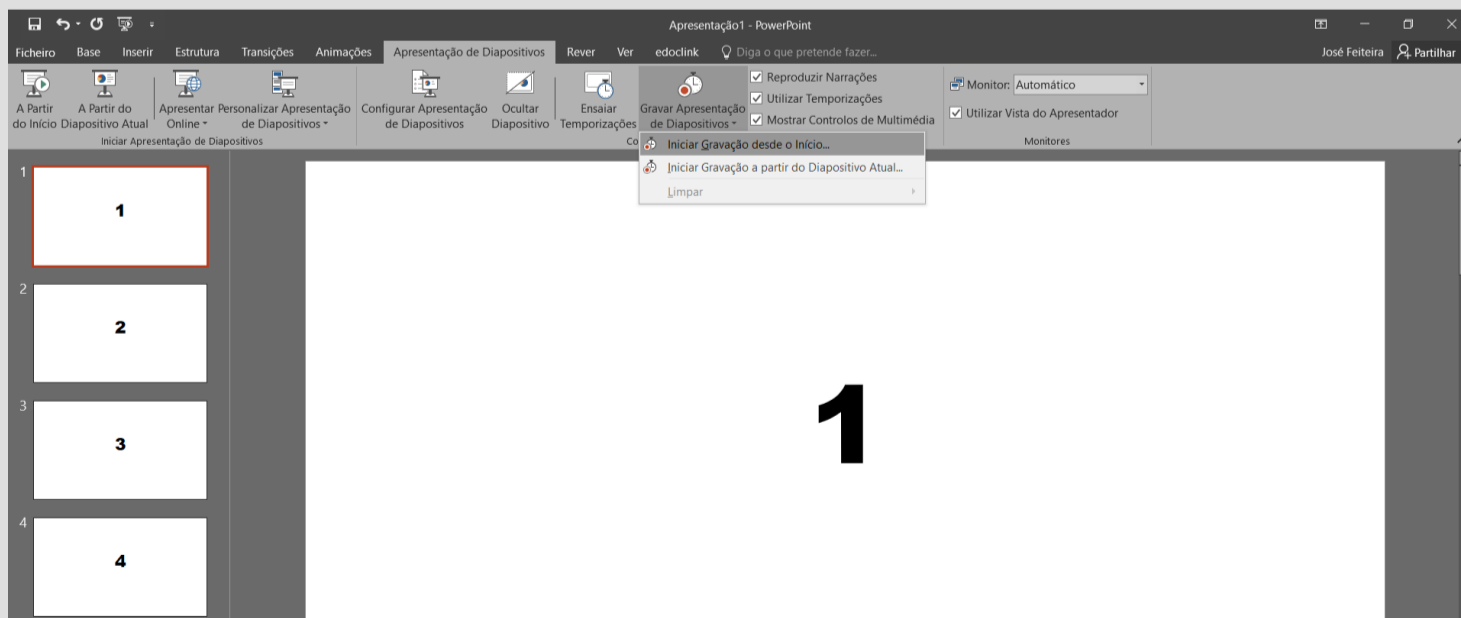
Apresentação1 - PowerPoint

Ficheiro Base Inserir Estrutura Transições Animações Apresentação de Diapositivos Rever Ver edoclink Diga o que pretende fazer...

José Feiteira Partilhar

A Partir do Início
A Partir do Diapositivo Atual
Apresentar Online
Personalizar Apresentação de Diapositivos
Iniciar Apresentação de Diapositivos

Configurar Apresentação de Diapositivos
Ocultar Diapositivo
Ensaiar Temporizações
Gravar Apresentação de Diapositivos
Co

Reproduzir Narrações
Utilizar Temporizações
Mostrar Controlos de Multimédia

Monitor: Automático
Utilizar Vista do Apresentador
Monitores

Iniciar Gravação desde o Início...
Iniciar Gravação a partir do Diapositivo Atual...
Limpar

1
1
2
2
3
3
4
4

1